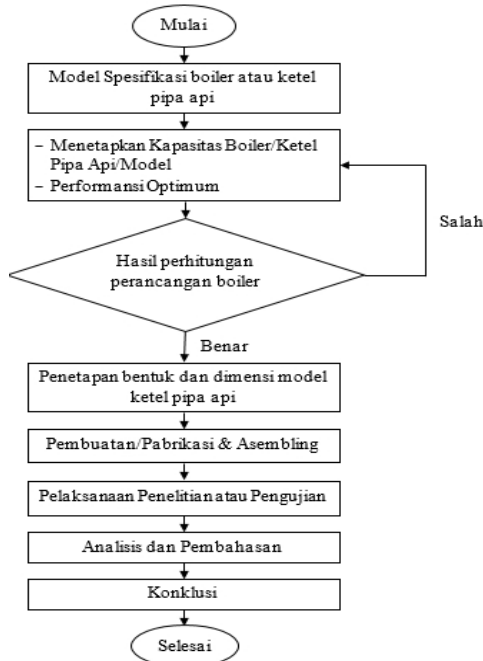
Mulai

Model Spesifikasi boiler atau ketel pipa api

– Menetapkan Kapasitas Boiler/Ketel Pipa Api/Model
– Performansi Optimum

Salah

Hasil perhitungan perancangan boiler

Benar

Penetapan bentuk dan dimensi model ketel pipa api

Pembuatan/Pabrikasi & Asembling

Pelaksanaan Penelitian atau Pengujian

Analisis dan Pembahasan

Konklusi

Selesai